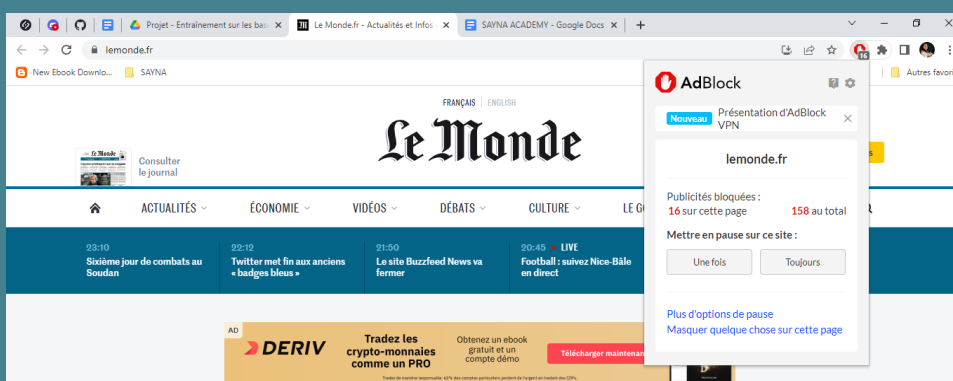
Projet - Entraînement sur les bas
Le Monde.fr - Actualités et Infos
SAYNA ACADEMY - Google Docs
lemonde.fr
New Ebook Downlo...
SAYNA
Autres favori

FRANÇAIS | ENGLISH
Le Monde
Consulter le journal

ACTUALITÉS
ÉCONOMIE
VIDÉOS
DÉBATS
CULTURE
LE G

23:10
Sixième jour de combats au Soudan
22:12
Twitter met fin aux anciens « badges bleus »
21:50
Le site Buzzfeed News va fermer
20:45 • LIVE
Football : suivez Nice-Bâle en direct

AD
DERIV
Tradez les crypto-monnaies comme un PRO
Obtenez un ebook gratuit et un compte démo
Télécharger maintenan

AdBlock
Nouveau
Présentation d'AdBlock VPN
lemonde.fr
Publicités bloquées :
16 sur cette page
158 au total
Mettre en pause sur ce site :
Une fois
Toujours
Plus d'options de pause
Masquer quelque chose sur cette page
16